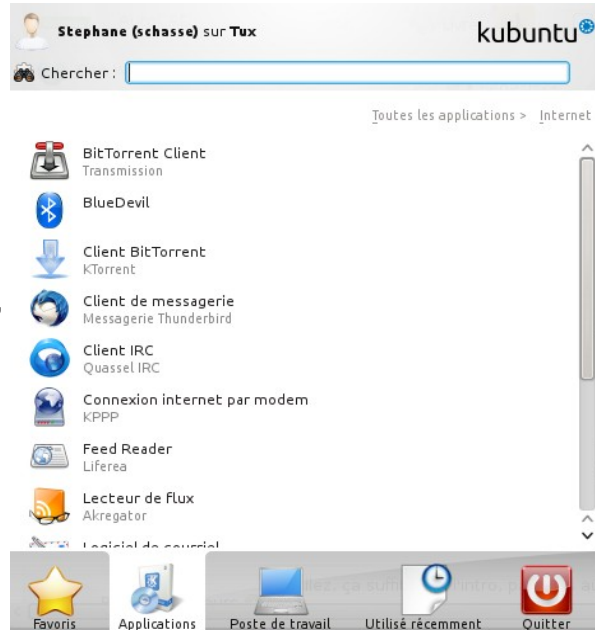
Stephane (schasse) sur Tux

kubuntu

Chercher :

Toutes les applications > Internet

BitTorrent Client
Transmission

BlueDevil

Client BitTorrent
KTorrent

Client de messagerie
Messagerie Thunderbird

Client IRC
Quassel IRC

Connexion internet par modem
KPPP

Feed Reader
Liferea

Lecteur de Flux
Akregator

Logiciel de courriel

Favoris Applications Poste de travail Utilisé récemment Quitter